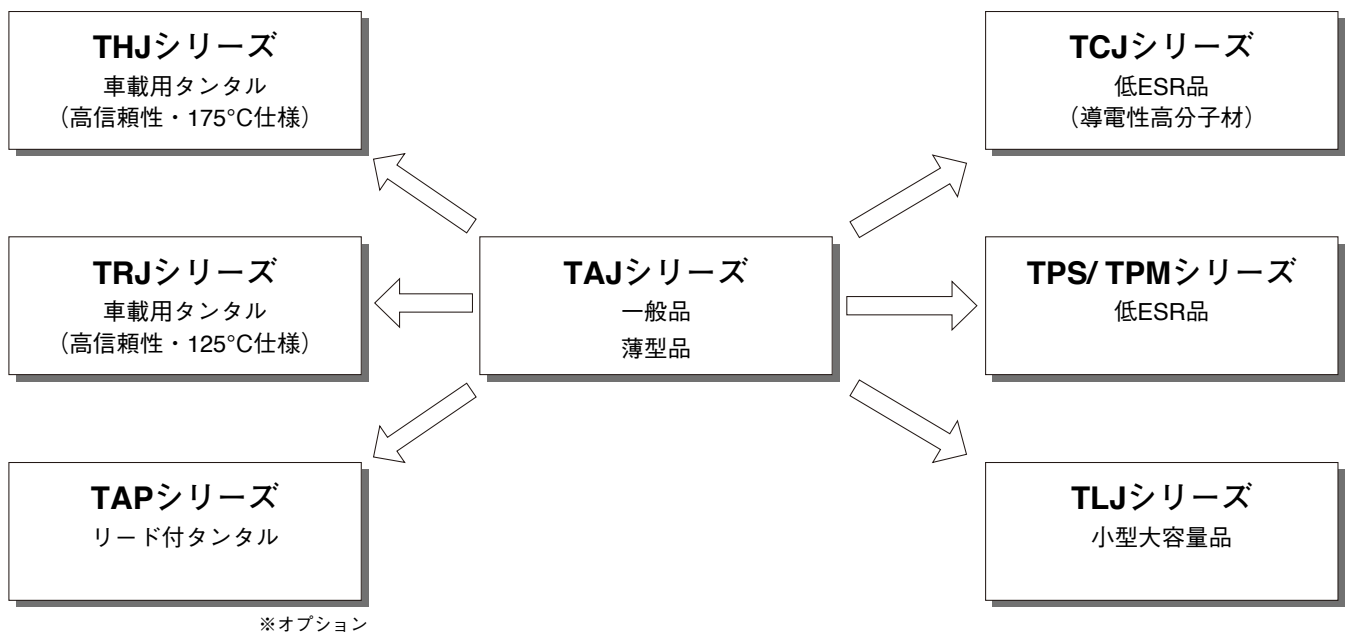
THJシリーズ
車載用タンタル
（高信頼性・175°C仕様）

TCJシリーズ
低ESR品
（導電性高分子材）

TRJシリーズ
車載用タンタル
（高信頼性・125°C仕様）

TAJシリーズ
一般品
薄型品

TPS/ TPMシリーズ
低ESR品

TAPシリーズ
リード付タンタル

TLJシリーズ
小型大容量品

※オプション